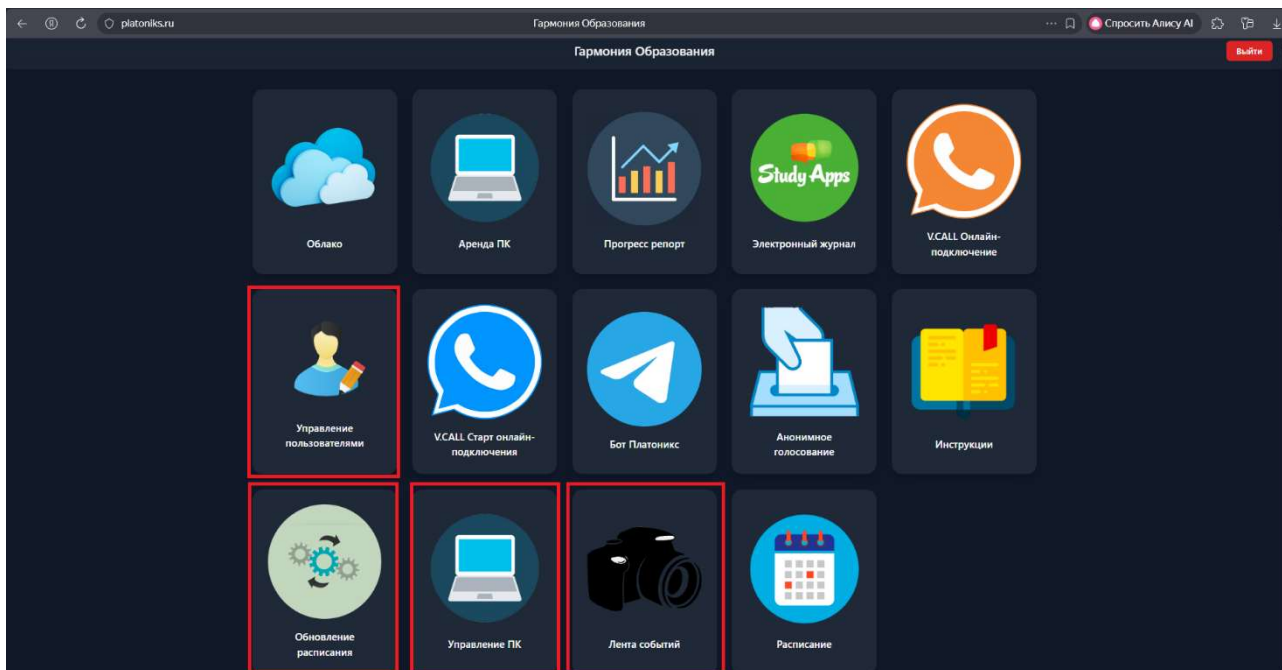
platoniks.ru

Гармония Образования

Спросить Алису AI

Гармония Образования

Выйти

Облако

Аренда ПК

Прогресс репорт

Study Apps

Электронный журнал

V.CALL Онлайн-подключение

Управление пользователями

V.CALL Старт онлайн-подключения

Бот Платоникс

Анонимное голосование

Инструкции

Обновление расписания

Управление ПК

Лента событий

Расписание